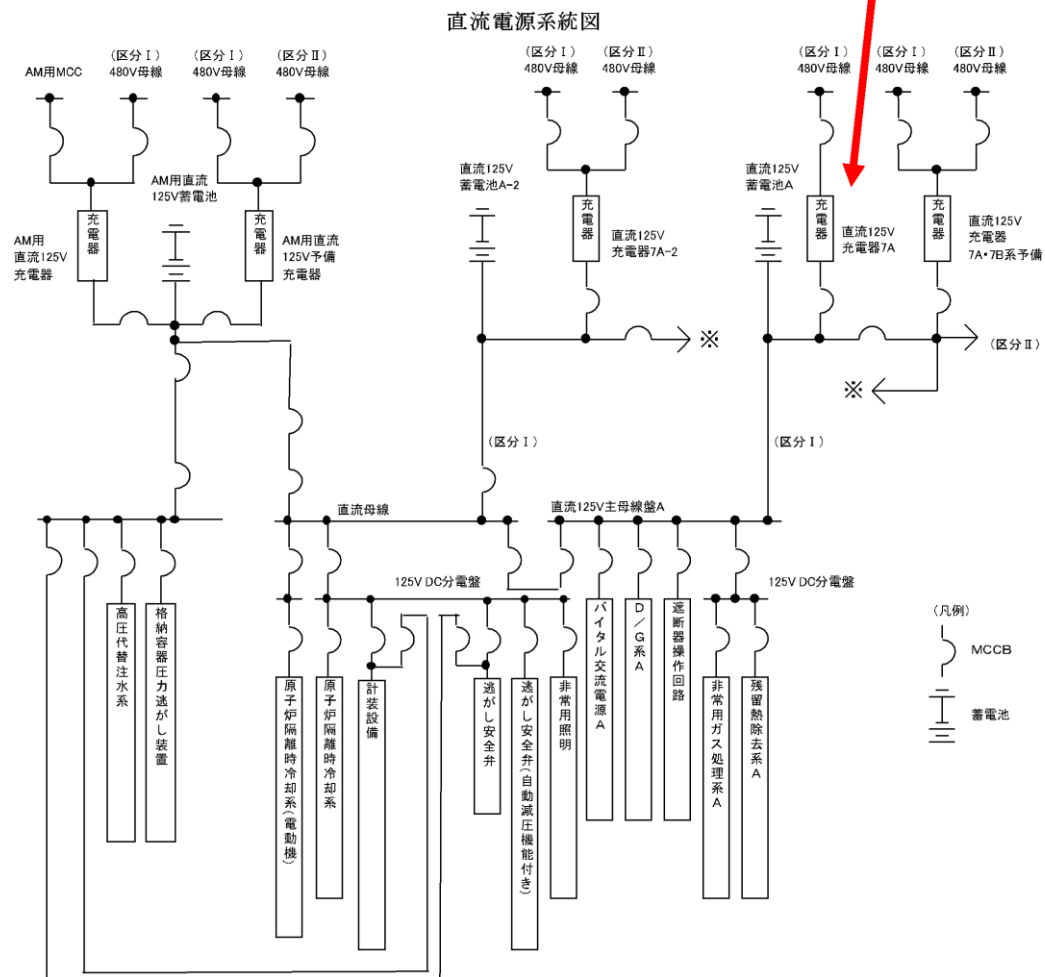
直流電源系統図

AM用MCC
(区分Ⅰ) 480V母線
(区分Ⅰ) 480V母線
(区分Ⅱ) 480V母線

AM用直流125V蓄電池

充電器
AM用直流125V充電器

充電器
AM用直流125V予備充電器

(区分Ⅰ) 480V母線
(区分Ⅱ) 480V母線

直流125V蓄電池A-2

充電器
直流125V充電器7A-2

※

(区分Ⅰ) 480V母線
(区分Ⅰ) 480V母線
(区分Ⅱ) 480V母線

直流125V蓄電池A

充電器
直流125V充電器7A

充電器
直流125V充電器7A・7B系予備

(区分Ⅱ)

※

(区分Ⅰ)

(区分Ⅰ)

直流母線

直流125V主母線盤A

125V DC分電盤

125V DC分電盤

高圧代替注水系

格納容器圧力逃がし装置

原子炉隔離時冷却系(電動機)

原子炉隔離時冷却系

計装設備

逃がし安全弁

逃がし安全弁(自動減圧機能付き)

非常用照明

バイタル交流電源A

D/G系A

遮断器操作回路

非常用ガス処理系A

残留熱除去系A

(凡例)
MCCB
蓄電池